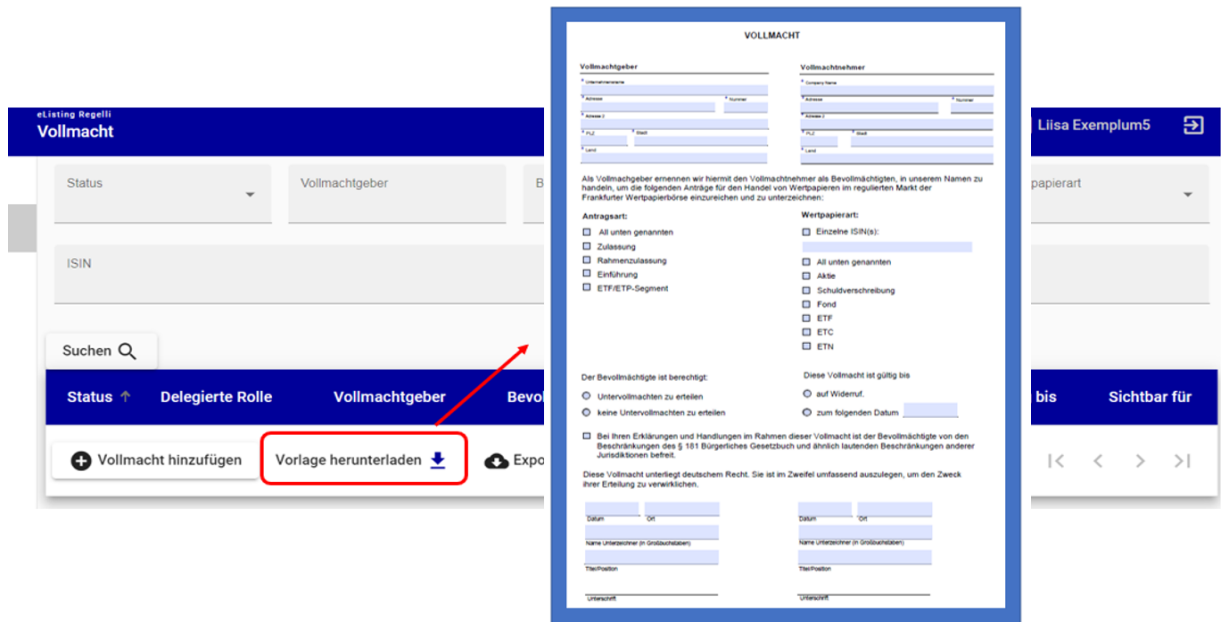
eListing Regelli
Vollmacht

Liisa Exemplum5

Status

Vollmachtgeber

B

papierart

ISIN

Suchen

Status ↑ Delegierte Rolle Vollmachtgeber Bevol bis Sichtbar für

Vollmacht hinzufügen

Vorlage herunterladen

Expo

VOLLMACHT

Vollmachtgeber

Unternehmensname

Adresse

Nummer

Adresse 2

PLZ

Stadt

Land

Vollmachtnehmer

Company Name

Adresse

Nummer

Adresse 2

PLZ

Stadt

Land

Als Vollmachgeber ernennen wir hiermit den Vollmachtnehmer als Bevollmächtigten, in unserem Namen zu handeln, um die folgenden Anträge für den Handel von Wertpapieren im regulierten Markt der Frankfurter Wertpapierbörse einzureichen und zu unterzeichnen:

Antragsart:

All unten genannten

Zulassung

Rahmenzulassung

Einführung

ETF/ETP-Segment

Wertpapierart:

Einzelne ISIN(s):

All unten genannten

Aktie

Schuldverschreibung

Fond

ETF

ETC

ETN

Der Bevollmächtigte ist berechtigt:

Untervollmachten zu erteilen

keine Untervollmachten zu erteilen

Diese Vollmacht ist gültig bis

auf Widerruf.

zum folgenden Datum

Bei Ihren Erklärungen und Handlungen im Rahmen dieser Vollmacht ist der Bevollmächtigte von den Beschränkungen des § 181 Bürgerliches Gesetzbuch und ähnlich lautenden Beschränkungen anderer Jurisdiktionen befreit.

Diese Vollmacht unterliegt deutschem Recht. Sie ist im Zweifel umfassend auszulegen, um den Zweck ihrer Erteilung zu verwirklichen.

Datum

Ort

Name Unterzeichner (in Großbuchstaben)

Titel/Position

Unterschrift

Datum

Ort

Name Unterzeichner (in Großbuchstaben)

Titel/Position

Unterschrift